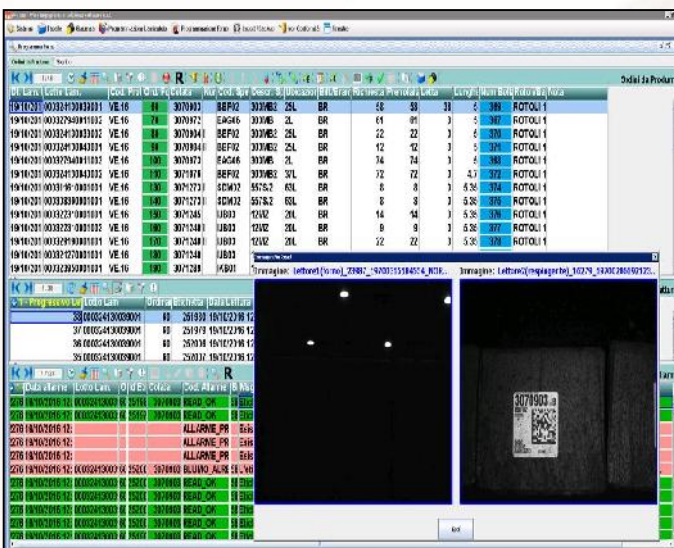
Ordini da Produrre

| | Cod. Lam. | Cod. | | Colata | | | | | | Richiesta | Prelevati | | Lunghezza | Num. | Bobina | Nota |
|---|---|---|---|---|---|---|---|---|---|---|---|---|---|---|---|---|
| 19/10/201 | 000324130043001 | VE.16 | | 3070903 | BEF02 | 3000MB2 | 25L | BR | | 58 | 58 | 38 | 5 | 369 | ROTOLI 1 | |
| 19/10/201 | | VE.16 | 70 | 3070972 | EAG46 | 3000MB | 2L | BR | | 61 | 61 | | 5 | 367 | ROTOLI 1 | |
| 19/10/201 | | VE.16 | 50 | 3070904 | BEF02 | 3000MB2 | 25L | BR | | 22 | 22 | | 5 | 370 | ROTOLI 1 | |
| 19/10/201 | | VE.16 | 50 | 3070904 | BEF02 | 3000MB2 | 25L | BR | | 12 | 12 | | 5 | 371 | ROTOLI 1 | |
| 19/10/201 | | VE.16 | 100 | 3070973 | EAG46 | 3000MB | 2L | BR | | 74 | 74 | | 5 | 368 | ROTOLI 1 | |
| 19/10/201 | | VE.16 | 100 | 3071979 | BEF02 | 3000MB2 | 37L | BR | | 72 | 72 | | 4.7 | 372 | ROTOLI 1 | |
| 19/10/201 | | VE.16 | 100 | 3071273 | SCM02 | 5575.2 | 63L | BR | | 8 | 8 | | 5.36 | 374 | ROTOLI 1 | |
| 19/10/201 | | VE.16 | 140 | 3071273 | SCM02 | 5575.2 | 63L | BR | | 8 | 8 | | 5.36 | 375 | ROTOLI 1 | |
| 19/10/201 | | VE.16 | 100 | 3071245 | UB02 | 12UZ | 20L | BR | | 14 | 14 | | 5.36 | 376 | ROTOLI 1 | |
| 19/10/201 | | VE.16 | 100 | 3071240 | UB02 | 12UZ | 20L | BR | | 9 | 9 | | 5.36 | 377 | ROTOLI 1 | |
| 19/10/201 | | VE.16 | 120 | 3071240 | UB02 | 12UZ | 20L | BR | | 22 | 22 | | 5.36 | 378 | ROTOLI 1 | |
| 19/10/201 | | VE.16 | 100 | 3071240 | UB02 | | | | | | | | | | | |
| 19/10/201 | | VE.16 | 100 | 3071280 | MB01 | | | | | | | | | | | |

Immagine: Lettore1(fermo)_29887_192003155984504_NOE...
Immagine: Lettore2(respiagente)_10279_192003286092123...

| Progressivo | Lotto Lam. | Ordine | Richiesta | Data Lettura |
|---|---|---|---|---|
| | 38 000324130039001 | 60 | 251930 | 19/10/2016 12 |
| | 37 000324130039001 | 60 | 251979 | 19/10/2016 12 |
| | 36 000324130039001 | 60 | 252036 | 19/10/2016 12 |
| | 35 000324130039001 | 60 | 252037 | 19/10/2016 12 |

| | Data allarme | Lotto Lam. | | Colata | Allarme |
|---|---|---|---|---|---|
| 276 | 19/10/2016 12: | 000324130039001 | 25196 | 3070903 | READ_OK |
| 276 | 19/10/2016 12: | 000324130039001 | 25197 | 3070903 | READ_OK |
| 276 | 19/10/2016 12: | | | | ALLARME_PR |
| 276 | 19/10/2016 12: | | | | ALLARME_PR |
| 276 | 19/10/2016 12: | | | | ALLARME_PR |
| 276 | 19/10/2016 12: | 000324130039001 | 35200 | 3070903 | BLUINO_ALRE |
| 276 | 19/10/2016 12: | 000324130039001 | 35200 | 3070903 | READ_OK |
| 276 | 19/10/2016 12: | 000324130039001 | 35200 | 3070903 | READ_OK |
| 276 | 19/10/2016 12: | 000324130039001 | 35200 | 3070903 | READ_OK |
| 276 | 19/10/2016 12: | 000324130039001 | 35200 | 3070903 | READ_OK |

3070903

Ok